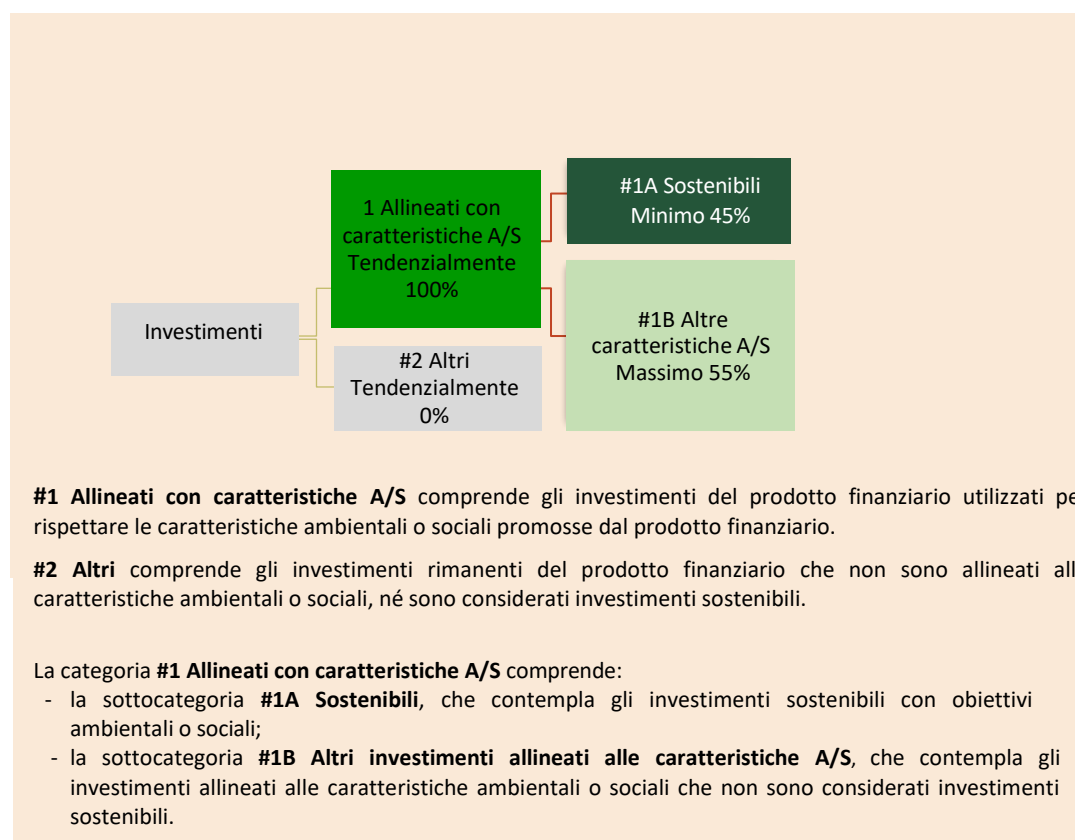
Investimenti

1 Allineati con caratteristiche A/S Tendenzialmente 100%

#2 Altri Tendenzialmente 0%

#1A Sostenibili Minimo 45%

#1B Altre caratteristiche A/S Massimo 55%

**#1 Allineati con caratteristiche A/S** comprende gli investimenti del prodotto finanziario utilizzati pe rispettare le caratteristiche ambientali o sociali promosse dal prodotto finanziario.

**#2 Altri** comprende gli investimenti rimanenti del prodotto finanziario che non sono allineati all caratteristiche ambientali o sociali, né sono considerati investimenti sostenibili.

La categoria **#1 Allineati con caratteristiche A/S** comprende:
- la sottocategoria **#1A Sostenibili**, che contempla gli investimenti sostenibili con obiettivi ambientali o sociali;
- la sottocategoria **#1B Altri investimenti allineati alle caratteristiche A/S**, che contempla gli investimenti allineati alle caratteristiche ambientali o sociali che non sono considerati investimenti sostenibili.